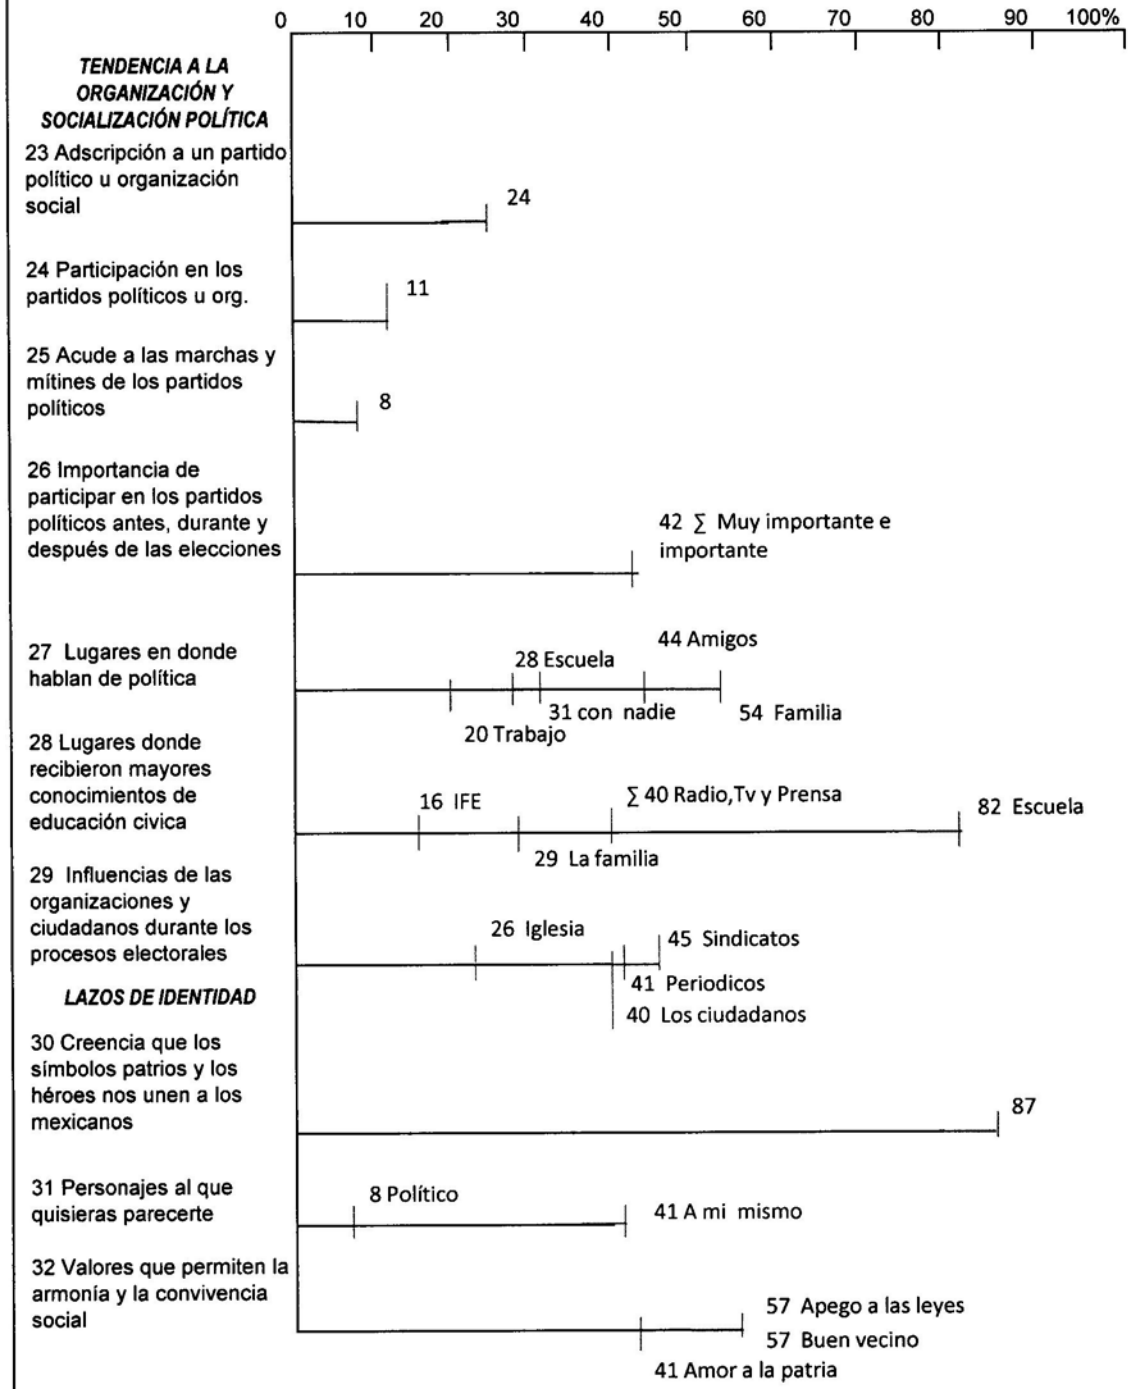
0 10 20 30 40 50 60 70 80 90 100%

TENDENCIA A LA ORGANIZACIÓN Y SOCIALIZACIÓN POLÍTICA

23 Adscripción a un partido político u organización social

24

24 Participación en los partidos políticos u org.

11

25 Acude a las marchas y mítines de los partidos políticos

8

26 Importancia de participar en los partidos políticos antes, durante y después de las elecciones

42 ∑ Muy importante e importante

27 Lugares en donde hablan de política

44 Amigos
28 Escuela
31 con nadie
54 Familia
20 Trabajo

28 Lugares donde recibieron mayores conocimientos de educación civica

16 IFE
∑ 40 Radio,Tv y Prensa
82 Escuela
29 La familia

29 Influencias de las organizaciones y ciudadanos durante los procesos electorales

26 Iglesia
45 Sindicatos
41 Periodicos
40 Los ciudadanos

LAZOS DE IDENTIDAD

30 Creencia que los símbolos patrios y los héroes nos unen a los mexicanos

87

31 Personajes al que quisieras parecerte

8 Político
41 A mi mismo

32 Valores que permiten la armonía y la convivencia social

57 Apego a las leyes
57 Buen vecino
41 Amor a la patria